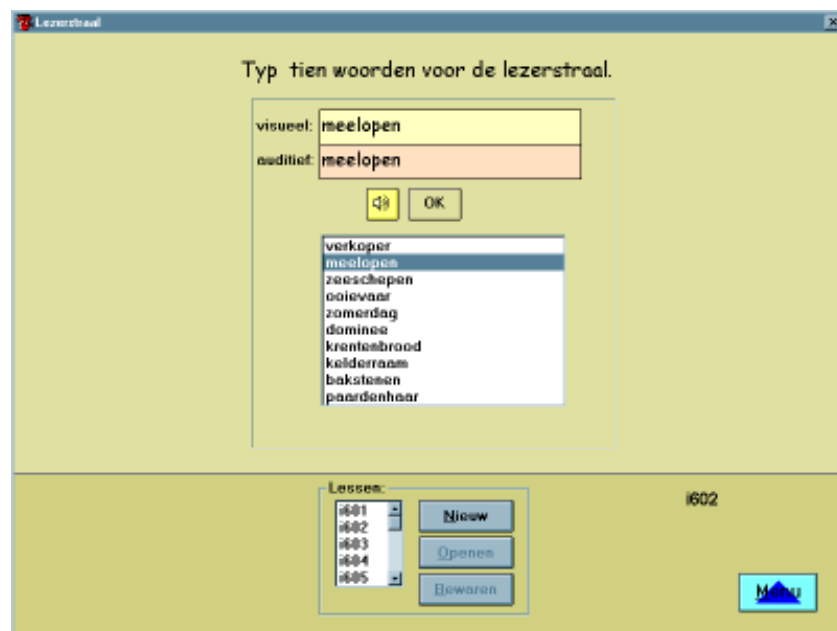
Lezerstraal

Typ tien woorden voor de lezerstraal.

visueel: meelopen
auditief: meelopen

OK

verkoper
meelopen
zeeschepen
ooievaar
zomerdag
dominee
krentenbrood
kelderraam
bakstenen
paardenhaar

Lessen:
i601
i602
i603
i604
i605

Nieuw
Openen
Bewaren

i602

Menu